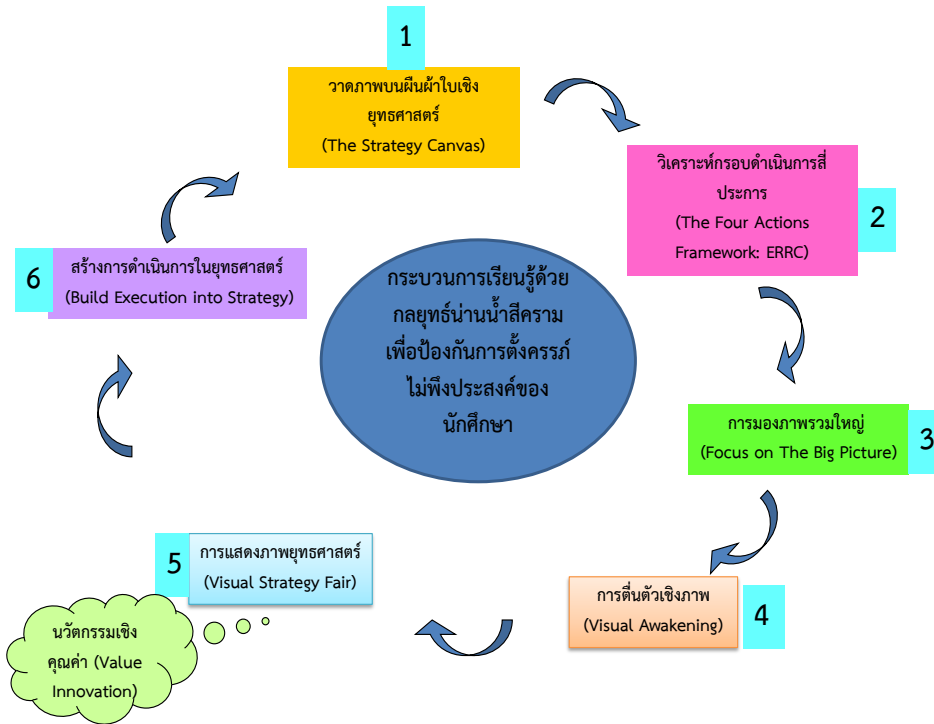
1

วาดภาพบนผืนผ้าใบเชิงยุทธศาสตร์
(The Strategy Canvas)

วิเคราะห์กรอบดำเนินการสี่ประการ
(The Four Actions Framework: ERRC)

2

6

สร้างการดำเนินการในยุทธศาสตร์
(Build Execution into Strategy)

กระบวนการเรียนรู้ด้วยกลยุทธ์น่านน้ำสีครามเพื่อป้องกันการตั้งครรภ์ไม่พึงประสงค์ของนักศึกษา

การมองภาพรวมใหญ่
(Focus on The Big Picture)

3

5

การแสดงภาพยุทธศาสตร์
(Visual Strategy Fair)

นวัตกรรมเชิงคุณค่า (Value Innovation)

การตื่นตัวเชิงภาพ
(Visual Awakening)

4